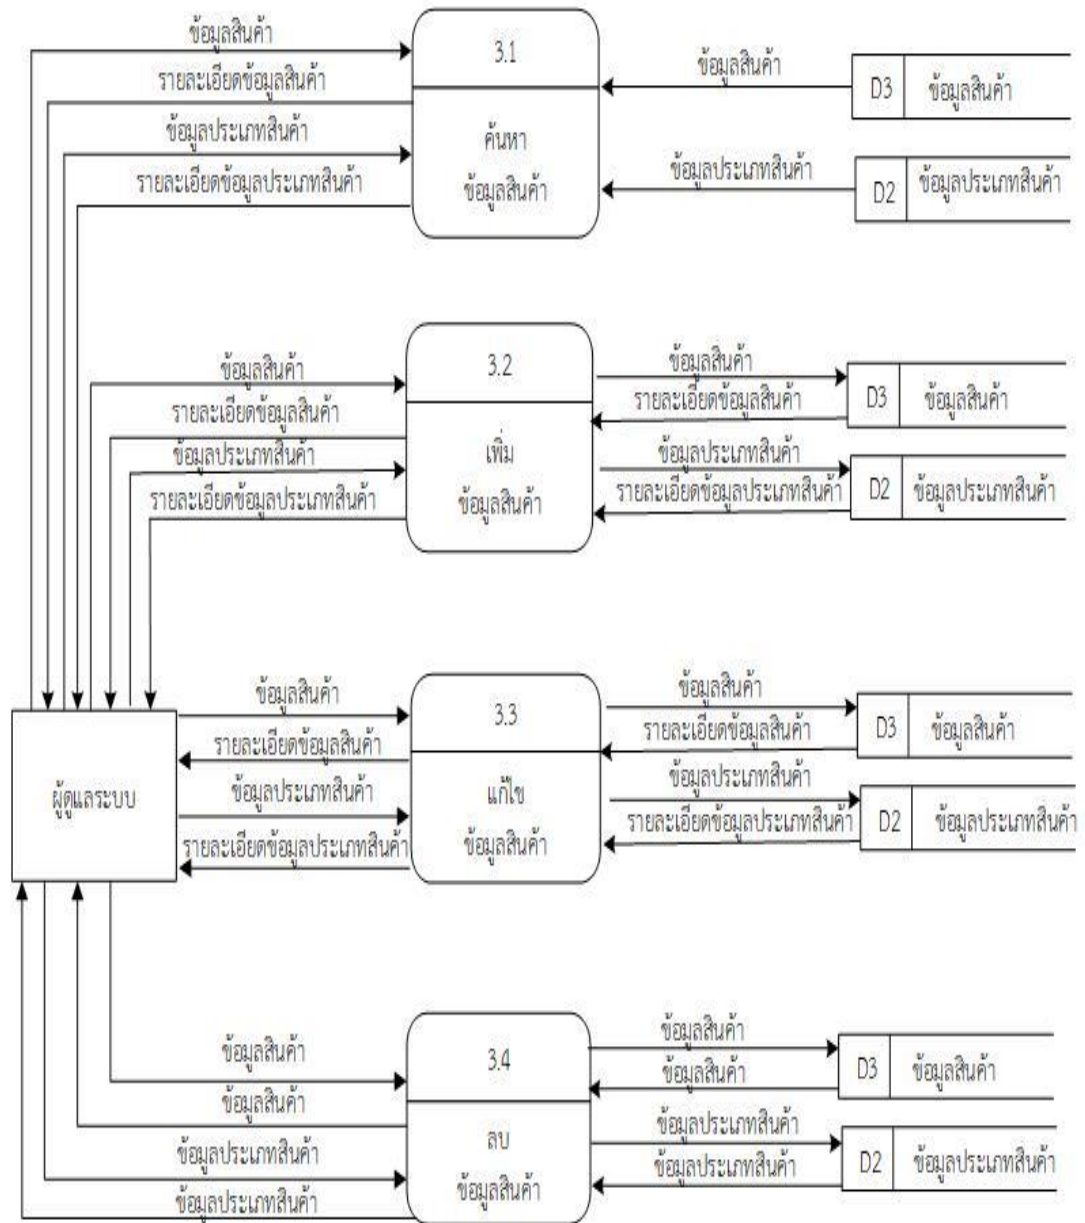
ข้อมูลสินค้า
รายละเอียดข้อมูลสินค้า
ข้อมูลประเภทสินค้า
รายละเอียดข้อมูลประเภทสินค้า

3.1
ค้นหา
ข้อมูลสินค้า

ข้อมูลสินค้า
D3 ข้อมูลสินค้า
ข้อมูลประเภทสินค้า
D2 ข้อมูลประเภทสินค้า

ข้อมูลสินค้า
รายละเอียดข้อมูลสินค้า
ข้อมูลประเภทสินค้า
รายละเอียดข้อมูลประเภทสินค้า

3.2
เพิ่ม
ข้อมูลสินค้า

ข้อมูลสินค้า
รายละเอียดข้อมูลสินค้า
D3 ข้อมูลสินค้า
ข้อมูลประเภทสินค้า
รายละเอียดข้อมูลประเภทสินค้า
D2 ข้อมูลประเภทสินค้า

ผู้ดูแลระบบ

ข้อมูลสินค้า
รายละเอียดข้อมูลสินค้า
ข้อมูลประเภทสินค้า
รายละเอียดข้อมูลประเภทสินค้า

3.3
แก้ไข
ข้อมูลสินค้า

ข้อมูลสินค้า
รายละเอียดข้อมูลสินค้า
D3 ข้อมูลสินค้า
ข้อมูลประเภทสินค้า
รายละเอียดข้อมูลประเภทสินค้า
D2 ข้อมูลประเภทสินค้า

ข้อมูลสินค้า
ข้อมูลสินค้า
ข้อมูลประเภทสินค้า
ข้อมูลประเภทสินค้า

3.4
ลบ
ข้อมูลสินค้า

ข้อมูลสินค้า
ข้อมูลสินค้า
D3 ข้อมูลสินค้า
ข้อมูลประเภทสินค้า
ข้อมูลประเภทสินค้า
D2 ข้อมูลประเภทสินค้า